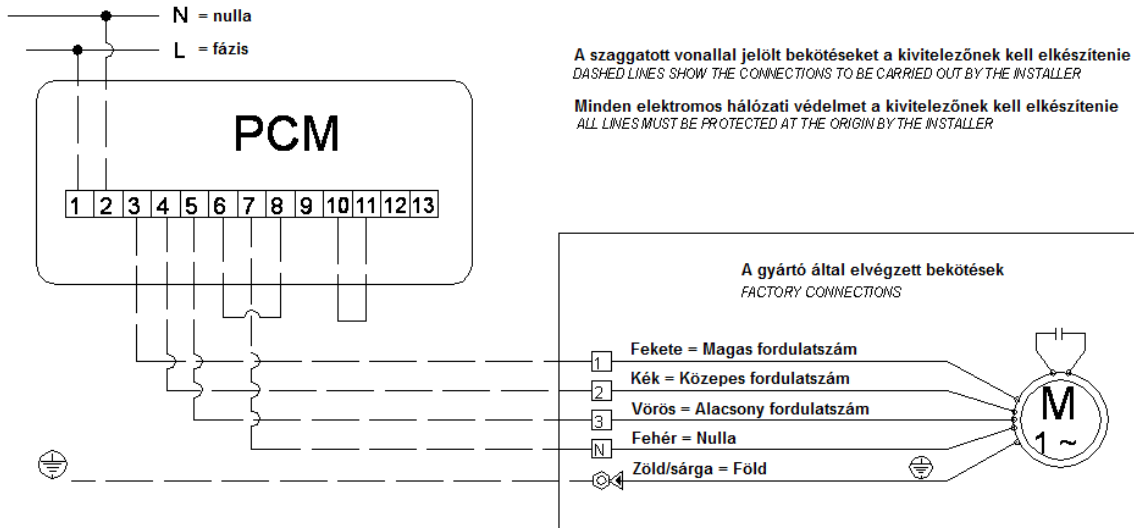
N = nulla

L = fázis

PCM

1 2 3 4 5 6 7 8 9 10 11 12 13

A szaggatott vonallal jelölt bekötéseket a kivitelezőnek kell elkészítenie
DASHED LINES SHOW THE CONNECTIONS TO BE CARRIED OUT BY THE INSTALLER

Minden elektromos hálózati védelmet a kivitelezőnek kell elkészítenie
ALL LINES MUST BE PROTECTED AT THE ORIGIN BY THE INSTALLER

A gyártó által elvégzett bekötések
FACTORY CONNECTIONS

1 Fekete = Magas fordulatszám
2 Kék = Közepes fordulatszám
3 Vörös = Alacsony fordulatszám
N Fehér = Nulla
Zöld/sárga = Föld

M
1 ~